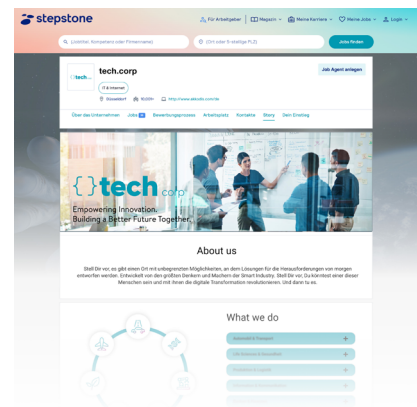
stepstone

Für Arbeitgeber | Magazin | Meine Karriere | Meine Jobs | Login

(Jobtitel, Kompetenz oder Firmenname)

(Ort oder 5-stellige PLZ)

Jobs finden

tech.corp

IT & Internet

Düsseldorf | 10.000+ | http://www.website.com/de

Job Agent anlegen

Über das Unternehmen | Jobs | Bewerbungsprozess | Arbeitsplatz | Kontakte | Story | Dein Einstieg

{ }tech corp

Empowering Innovation, Building a Better Future Together.

About us

Stell Dir vor, es gibt einen Ort mit unbegrenzten Möglichkeiten, an dem Lösungen für die Herausforderungen von morgen entworfen werden. Entwickelt von den größten Denkern und Machern der Smart Industry. Stell Dir vor, Du könntest einer dieser Menschen sein und mit ihnen die digitale Transformation revolutionieren. Und dann tu es.

What we do

Automobil & Transport

Life Sciences & Gesundheit

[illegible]

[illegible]